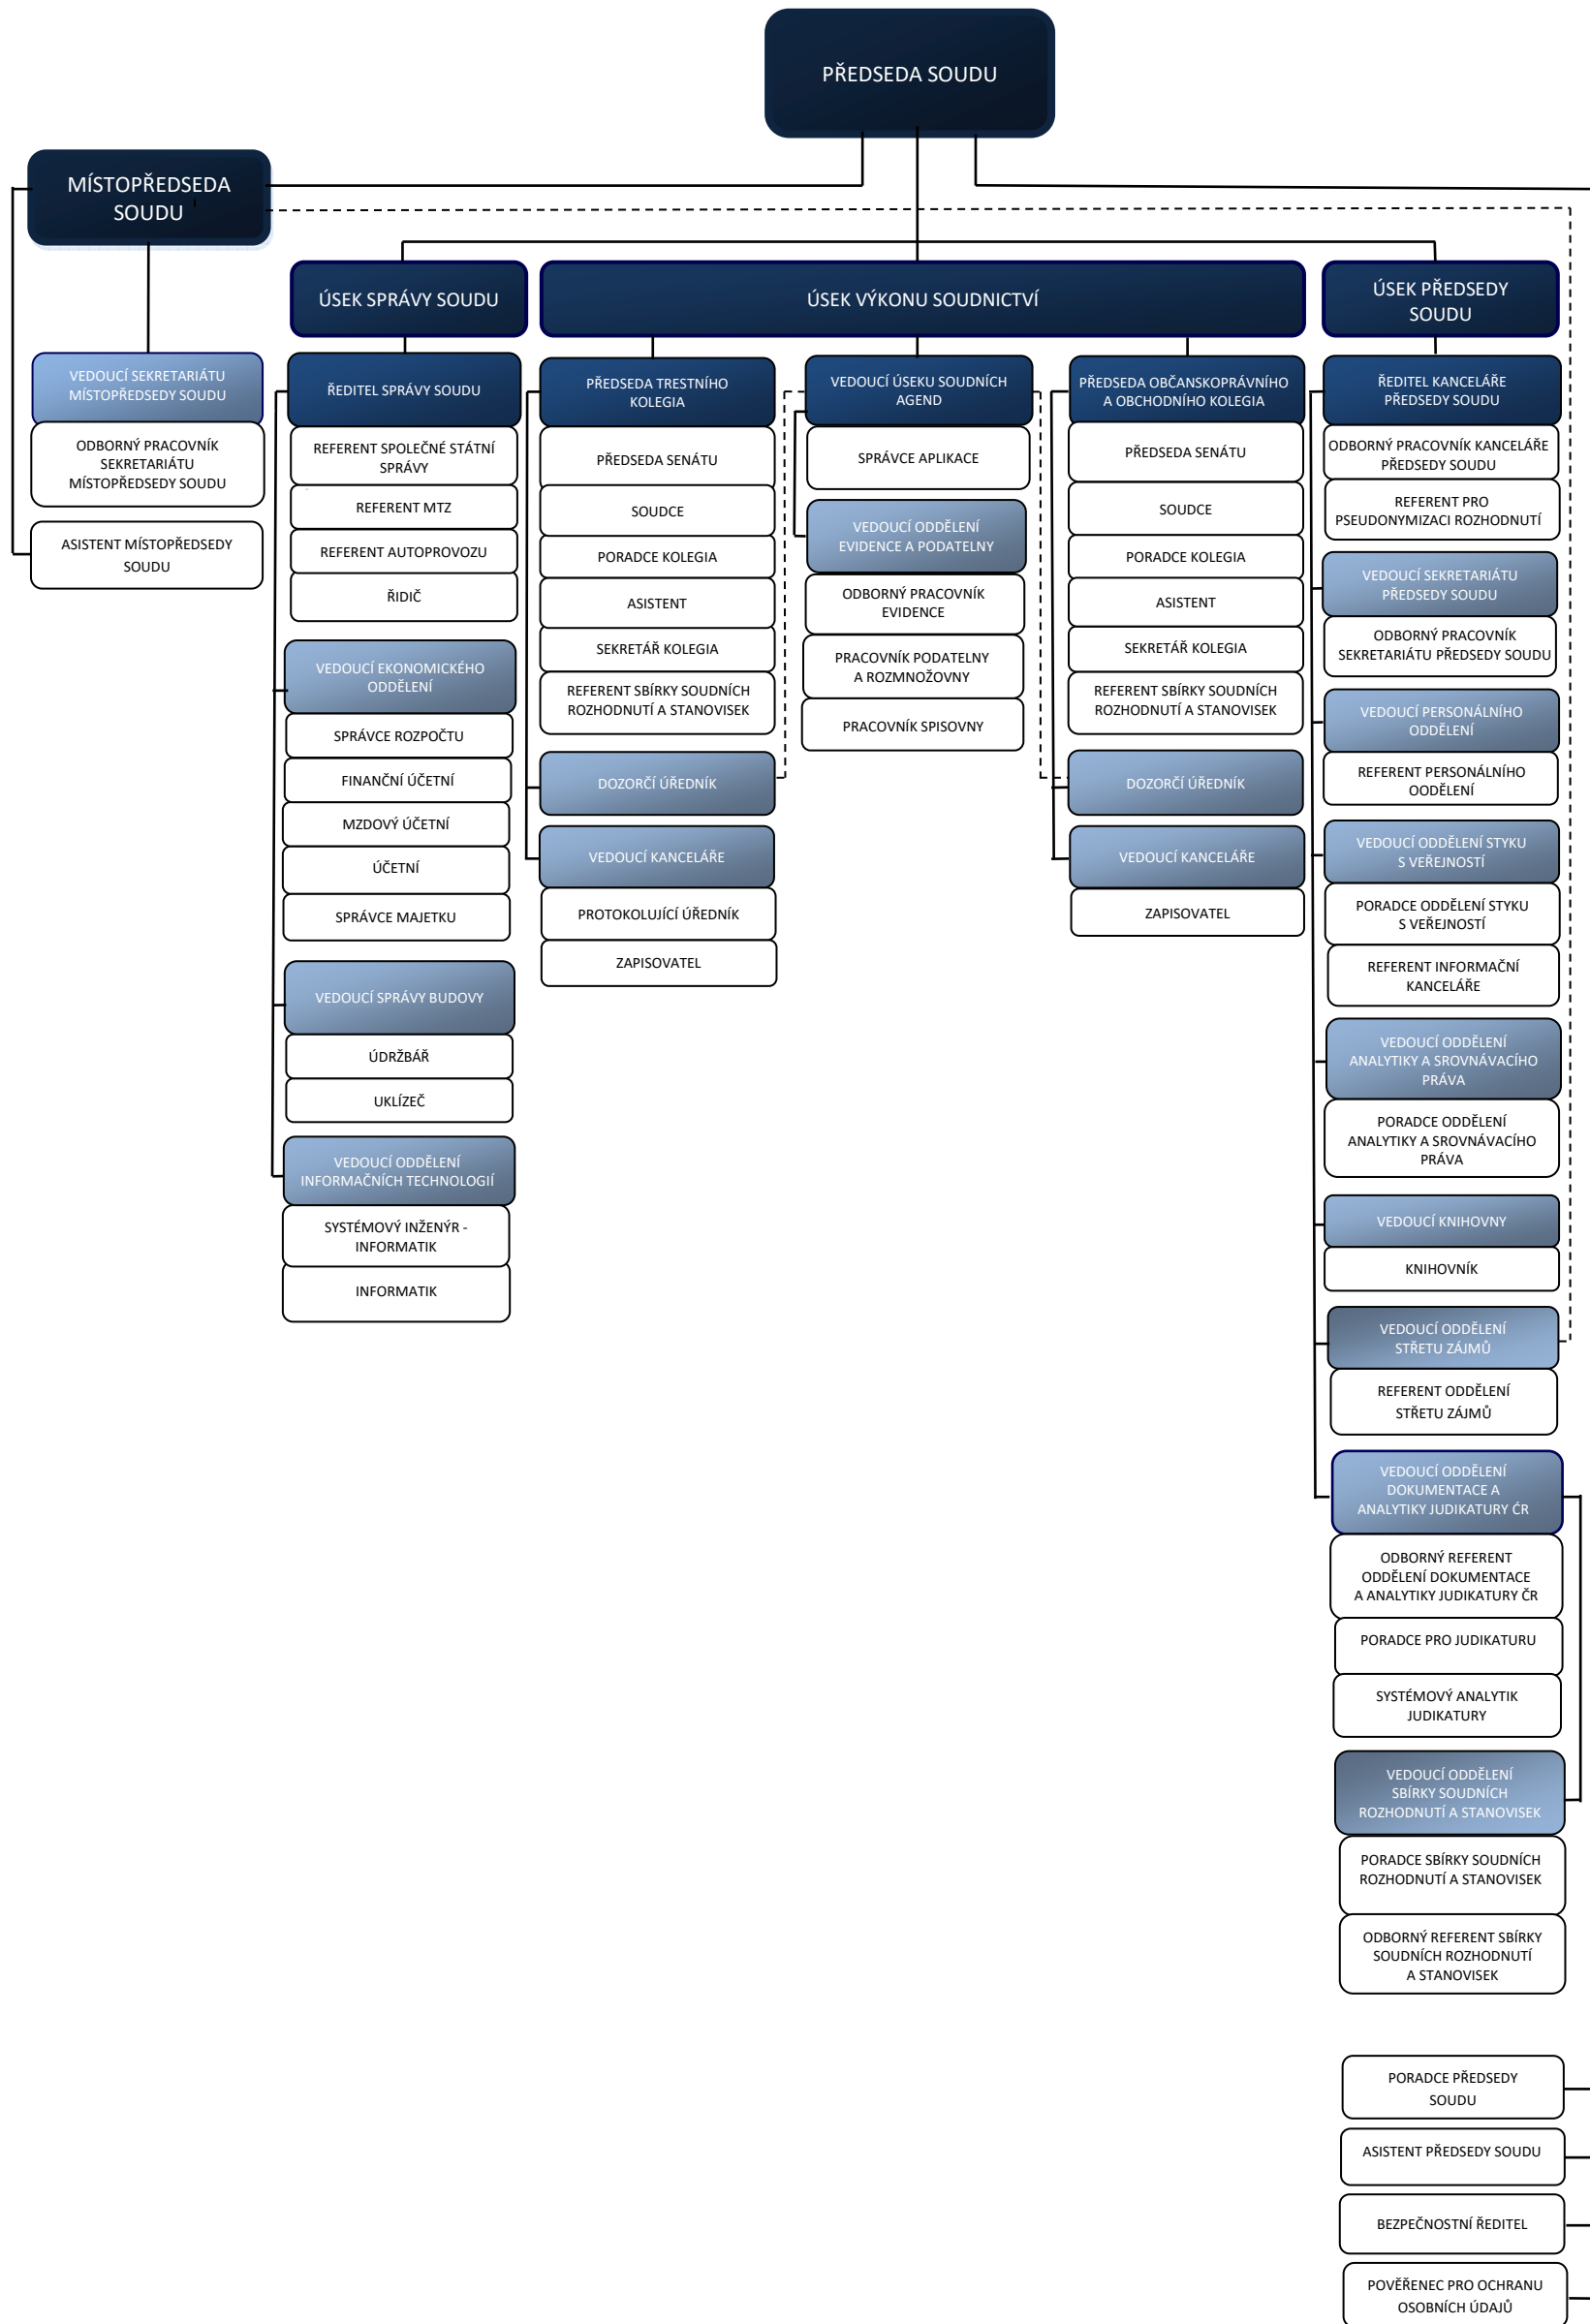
PŘEDSEDA SOUDU

MÍSTOPŘEDSEDA SOUDU

VEDOUCÍ SEKRETARIÁTU MÍSTOPŘEDSEDY SOUDU

ODBORNÝ PRACOVNÍK SEKRETARIÁTU MÍSTOPŘEDSEDY SOUDU

ASISTENT MÍSTOPŘEDSEDY SOUDU

ÚSEK SPRÁVY SOUDU

ŘEDITEL SPRÁVY SOUDU

REFERENT SPOLEČNÉ STÁTNÍ SPRÁVY

REFERENT MTZ

REFERENT AUTOPROVOZU

ŘIDIČ

VEDOUCÍ EKONOMICKÉHO ODDĚLENÍ

SPRÁVCE ROZPOČTU

FINANČNÍ ÚČETNÍ

MZDOVÝ ÚČETNÍ

ÚČETNÍ

SPRÁVCE MAJETKU

VEDOUCÍ SPRÁVY BUDOVY

ÚDRŽBÁŘ

UKLÍZEČ

VEDOUCÍ ODDĚLENÍ INFORMAČNÍCH TECHNOLOGIÍ

SYSTÉMOVÝ INŽENÝR - INFORMATIK

INFORMATIK

ÚSEK VÝKONU SOUDNICTVÍ

PŘEDSEDA TRESTNÍHO KOLEGIA

PŘEDSEDA SENÁTU

SOUDCE

PORADCE KOLEGIA

ASISTENT

SEKRETÁŘ KOLEGIA

REFERENT SBÍRKY SOUDNÍCH ROZHODNUTÍ A STANOVISEK

DOZORČÍ ÚŘEDNÍK

VEDOUCÍ KANCELÁŘE

PROTOKOLUJÍCÍ ÚŘEDNÍK

ZAPISOVATEL

VEDOUCÍ ÚSEKU SOUDNÍCH AGEND

SPRÁVCE APLIKACE

VEDOUCÍ ODDĚLENÍ EVIDENCE A PODATELNY

ODBORNÝ PRACOVNÍK EVIDENCE

PRACOVNÍK PODATELNY A ROZMNOŽOVNY

PRACOVNÍK SPISOVNY

PŘEDSEDA OBČANSKOPRÁVNÍHO A OBCHODNÍHO KOLEGIA

PŘEDSEDA SENÁTU

SOUDCE

PORADCE KOLEGIA

ASISTENT

SEKRETÁŘ KOLEGIA

REFERENT SBÍRKY SOUDNÍCH ROZHODNUTÍ A STANOVISEK

DOZORČÍ ÚŘEDNÍK

VEDOUCÍ KANCELÁŘE

ZAPISOVATEL

ÚSEK PŘEDSEDY SOUDU

ŘEDITEL KANCELÁŘE PŘEDSEDY SOUDU

ODBORNÝ PRACOVNÍK KANCELÁŘE PŘEDSEDY SOUDU

REFERENT PRO PSEUDONYMIZACI ROZHODNUTÍ

VEDOUCÍ SEKRETARIÁTU PŘEDSEDY SOUDU

ODBORNÝ PRACOVNÍK SEKRETARIÁTU PŘEDSEDY SOUDU

VEDOUCÍ PERSONÁLNÍHO ODDĚLENÍ

REFERENT PERSONÁLNÍHO ODDĚLENÍ

VEDOUCÍ ODDĚLENÍ STYKU S VEŘEJNOSTÍ

PORADCE ODDĚLENÍ STYKU S VEŘEJNOSTÍ

REFERENT INFORMAČNÍ KANCELÁŘE

VEDOUCÍ ODDĚLENÍ ANALYTIKY A SROVNÁVACÍHO PRÁVA

PORADCE ODDĚLENÍ ANALYTIKY A SROVNÁVACÍHO PRÁVA

VEDOUCÍ KNIHOVNY

KNIHOVNÍK

VEDOUCÍ ODDĚLENÍ STŘETU ZÁJMŮ

REFERENT ODDĚLENÍ STŘETU ZÁJMŮ

VEDOUCÍ ODDĚLENÍ DOKUMENTACE A ANALYTIKY JUDIKATURY ČR

ODBORNÝ REFERENT ODDĚLENÍ DOKUMENTACE A ANALYTIKY JUDIKATURY ČR

PORADCE PRO JUDIKATURU

SYSTÉMOVÝ ANALYTIK JUDIKATURY

VEDOUCÍ ODDĚLENÍ SBÍRKY SOUDNÍCH ROZHODNUTÍ A STANOVISEK

PORADCE SBÍRKY SOUDNÍCH ROZHODNUTÍ A STANOVISEK

ODBORNÝ REFERENT SBÍRKY SOUDNÍCH ROZHODNUTÍ A STANOVISEK

PORADCE PŘEDSEDY SOUDU

ASISTENT PŘEDSEDY SOUDU

BEZPEČNOSTNÍ ŘEDITEL

POVĚŘENEC PRO OCHRANU OSOBNÍCH ÚDAJŮ